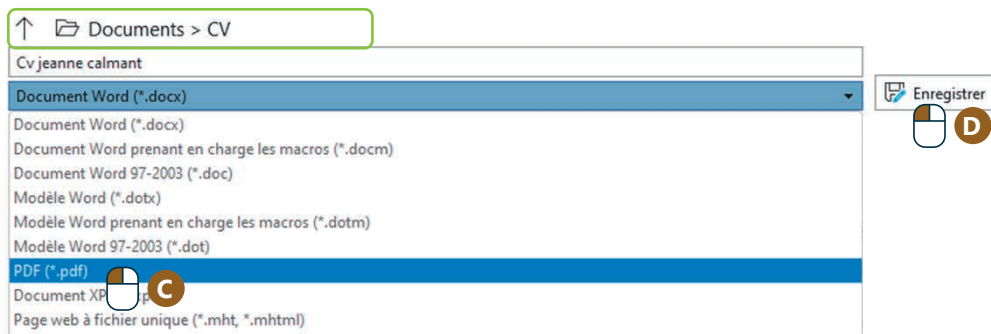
↑ Documents > CV

Cv jeanne calmant

Document Word (*.docx)

Enregistrer

D

Document Word (*.docx)

Document Word prenant en charge les macros (*.docm)

Document Word 97-2003 (*.doc)

Modèle Word (*.dotx)

Modèle Word prenant en charge les macros (*.dotm)

Modèle Word 97-2003 (*.dot)

PDF (*.pdf)

C

Document XP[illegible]

Page web à fichier unique (*.mht, *.mhtml)